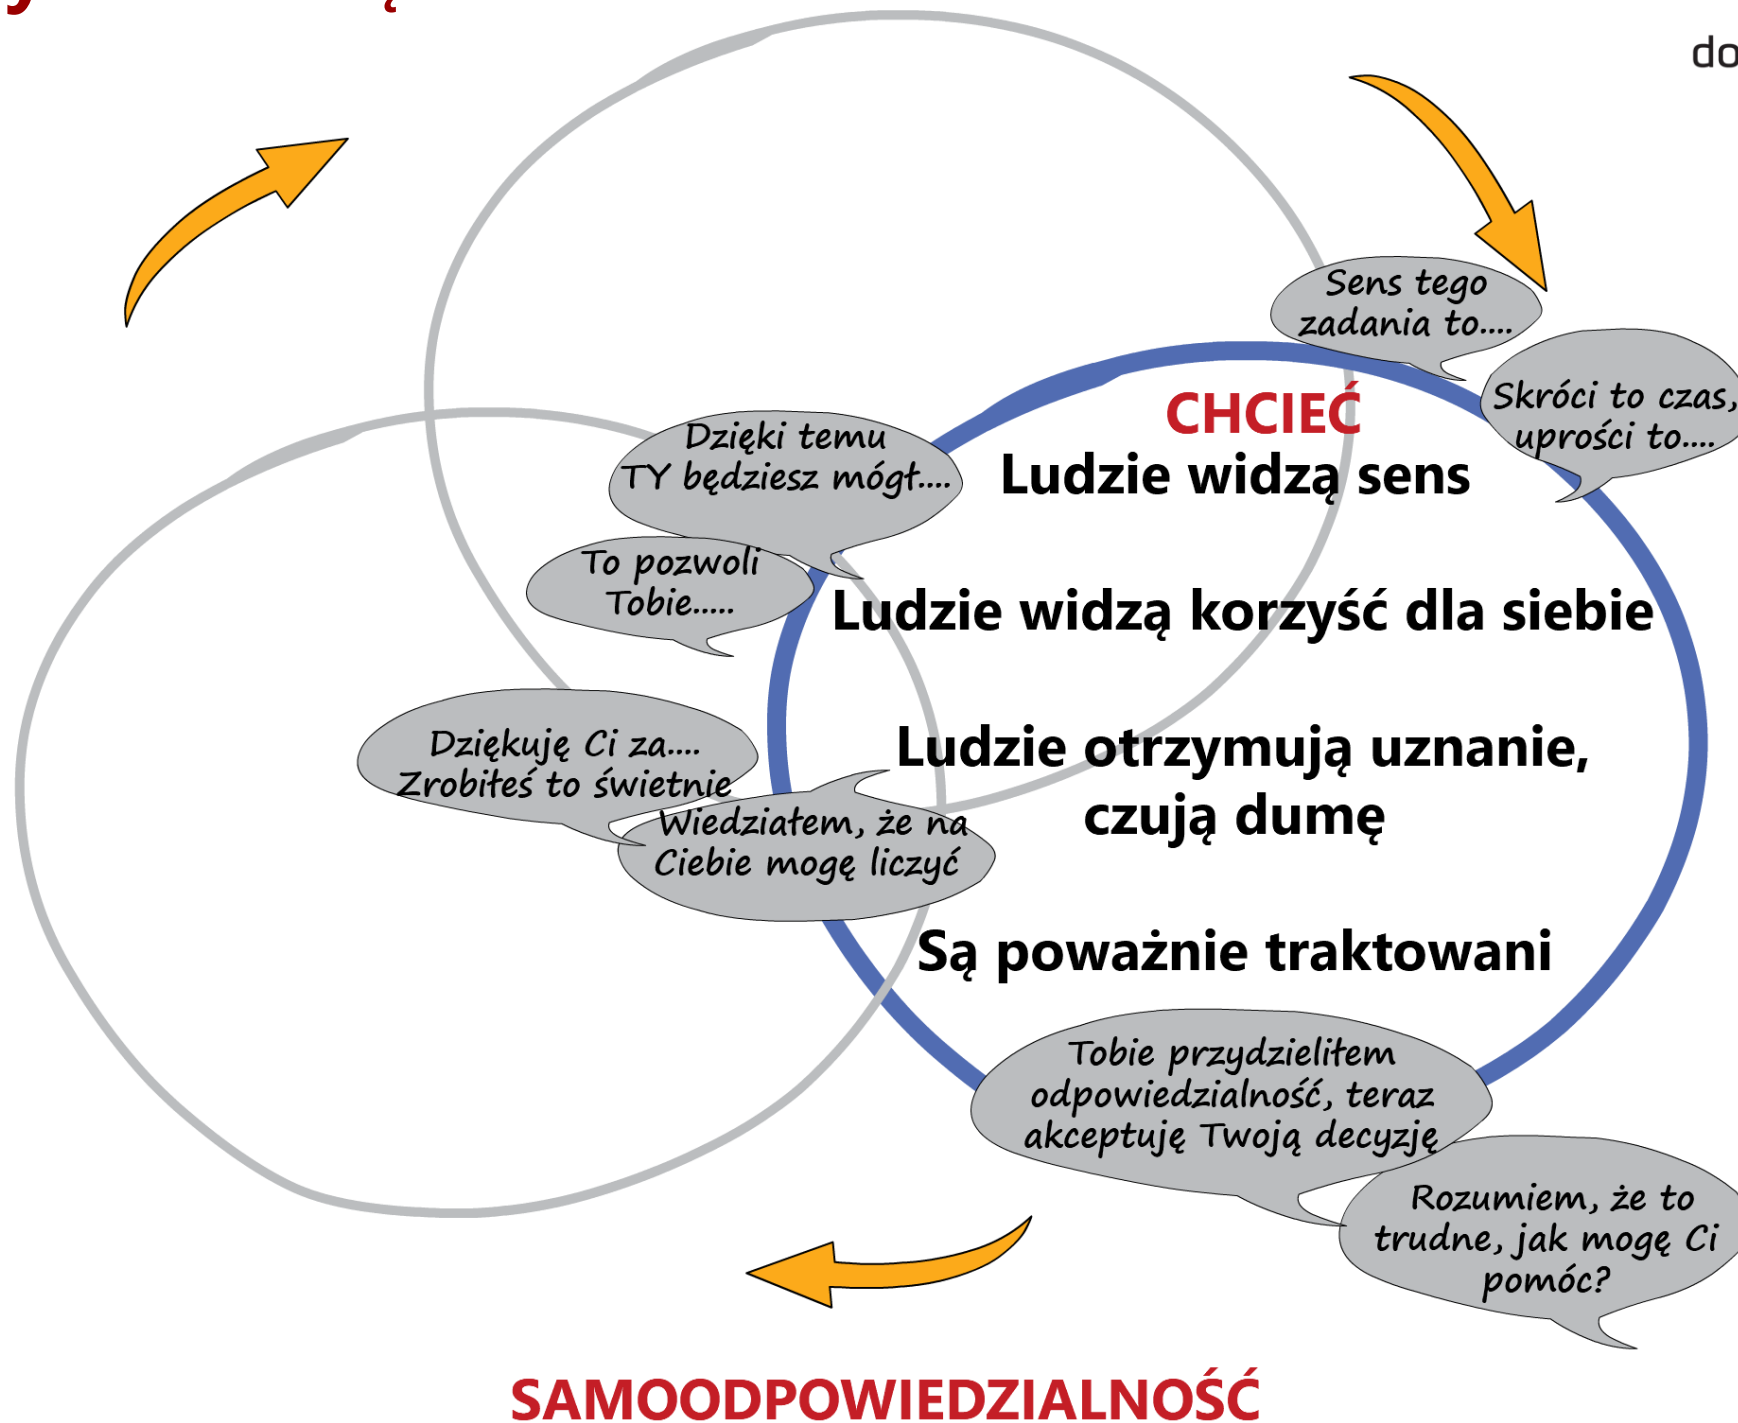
do

Sens tego zadania to....

Skróci to czas, uprości to....

CHCIEĆ

Ludzie widzą sens

Dzięki temu TY będziesz mógł....

To pozwoli Tobie.....

Ludzie widzą korzyść dla siebie

Dziękuję Ci za.... Zrobiłeś to świetnie

Wiedziałem, że na Ciebie mogę liczyć

Ludzie otrzymują uznanie, czują dumę

Są poważnie traktowani

Tobie przydzieliłem odpowiedzialność, teraz akceptuję Twoją decyzję

Rozumiem, że to trudne, jak mogę Ci pomóc?

SAMOODPOWIEDZIALNOŚĆ